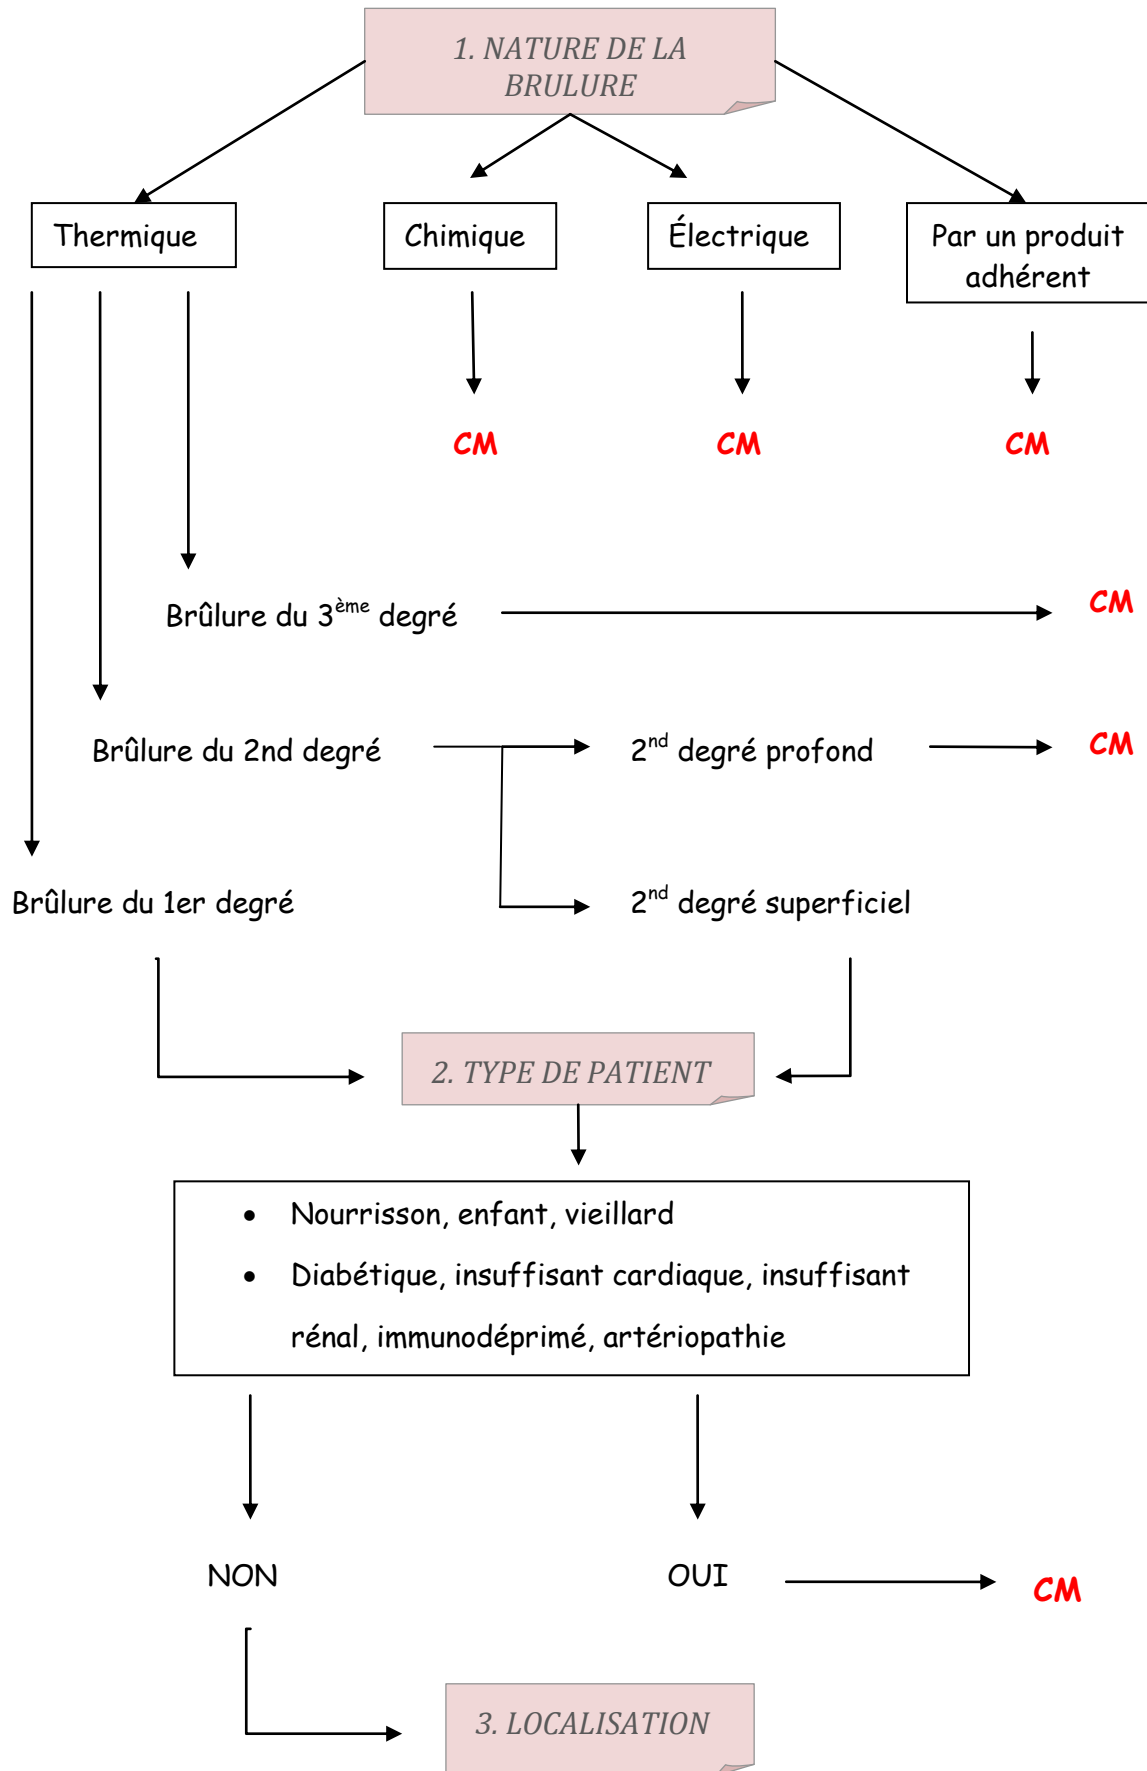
1. NATURE DE LA BRULURE

Thermique

Chimique

Électrique

Par un produit adhérent

CM

CM

CM

Brûlure du 3$^{ème}$ degré

CM

Brûlure du 2nd degré

2$^{nd}$ degré profond

CM

Brûlure du 1er degré

2$^{nd}$ degré superficiel

2. TYPE DE PATIENT

• Nourrisson, enfant, vieillard
• Diabétique, insuffisant cardiaque, insuffisant rénal, immunodéprimé, artériopathie

NON

OUI

CM

3. LOCALISATION